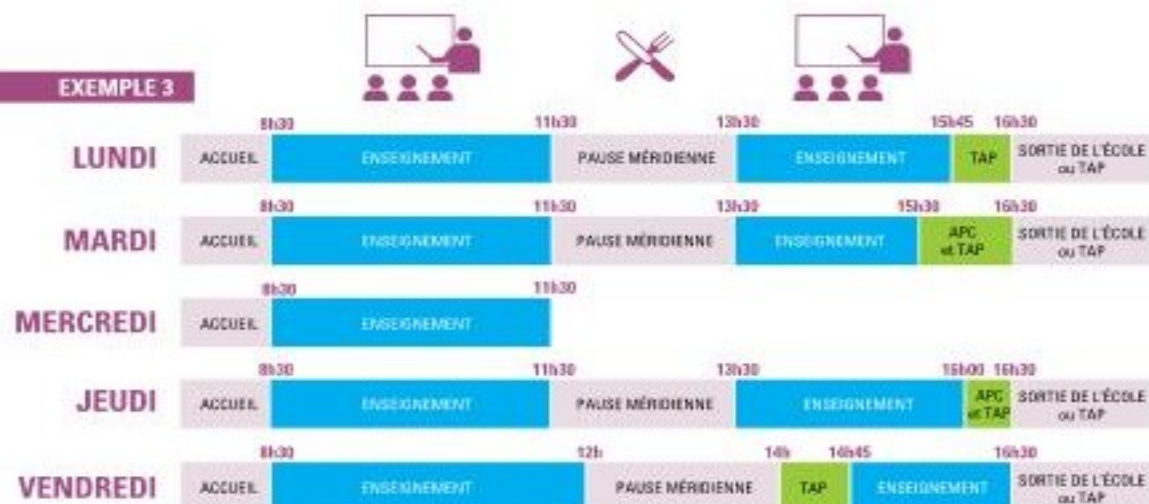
EXEMPLE 3

LUNDI
8h30 11h30 13h30 15h45 16h30
ACCUEIL ENSEIGNEMENT PAUSE MÉRIDIENNE ENSEIGNEMENT TAP SORTIE DE L'ÉCOLE ou TAP

MARDI
8h30 11h30 13h30 15h30 16h30
ACCUEIL ENSEIGNEMENT PAUSE MÉRIDIENNE ENSEIGNEMENT APC et TAP SORTIE DE L'ÉCOLE ou TAP

MERCREDI
8h30 11h30
ACCUEIL ENSEIGNEMENT

JEUDI
8h30 11h30 13h30 16h00 16h30
ACCUEIL ENSEIGNEMENT PAUSE MÉRIDIENNE ENSEIGNEMENT APC et TAP SORTIE DE L'ÉCOLE ou TAP

VENDREDI
8h30 12h 14h 14h45 16h30
ACCUEIL ENSEIGNEMENT PAUSE MÉRIDIENNE TAP ENSEIGNEMENT SORTIE DE L'ÉCOLE ou TAP